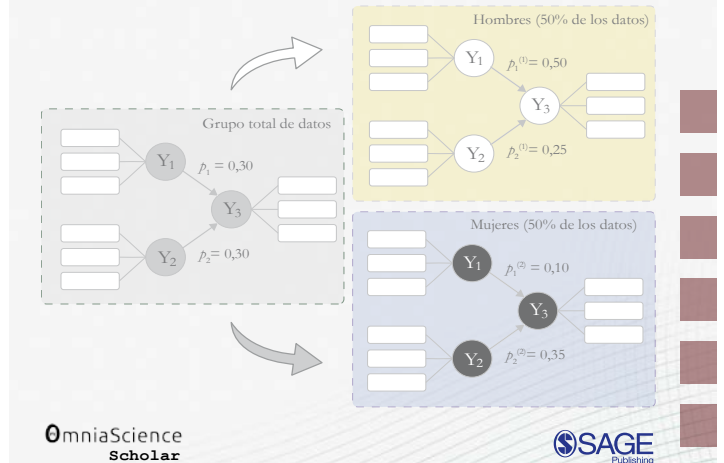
Hombres (50% de los datos)

$Y_1$

$p_1^{(1)} = 0,50$

$Y_3$

$Y_2$

$p_2^{(1)} = 0,25$

Grupo total de datos

$Y_1$

$p_1 = 0,30$

$Y_3$

$Y_2$

$p_2 = 0,30$

Mujeres (50% de los datos)

$Y_1$

$p_1^{(2)} = 0,10$

$Y_3$

$Y_2$

$p_2^{(2)} = 0,35$

OmniaScience
Scholar

SAGE
Publishing